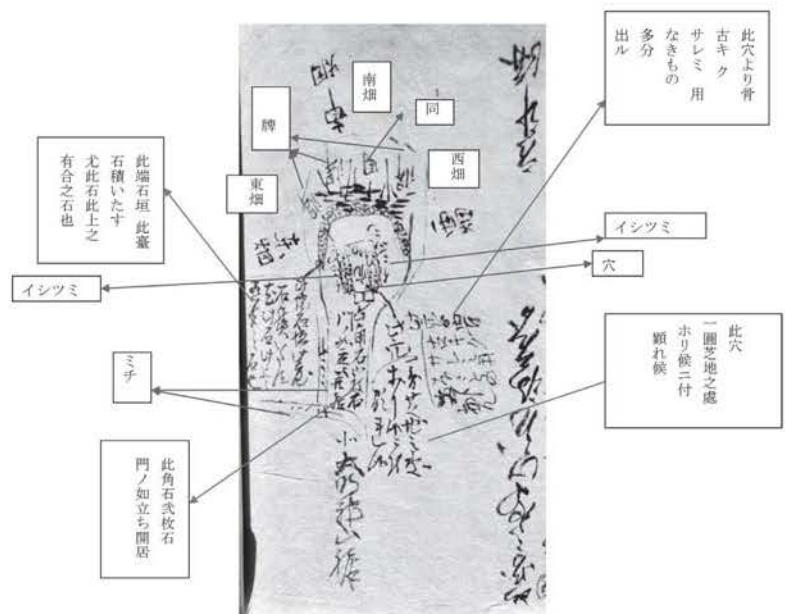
此穴より骨
古キク
サレミ　用
なきもの
多分
出ル

南畑

同

牌

西畑

東畑

此端石垣　此釜
石積いたす
尤此石此上之
有合之石也

イシツミ

穴

イシツミ

此穴
一圓芝地之處
ホリ候ニ付
顕れ候

ミチ

此角石弐枚石
門ノ如立ち開居